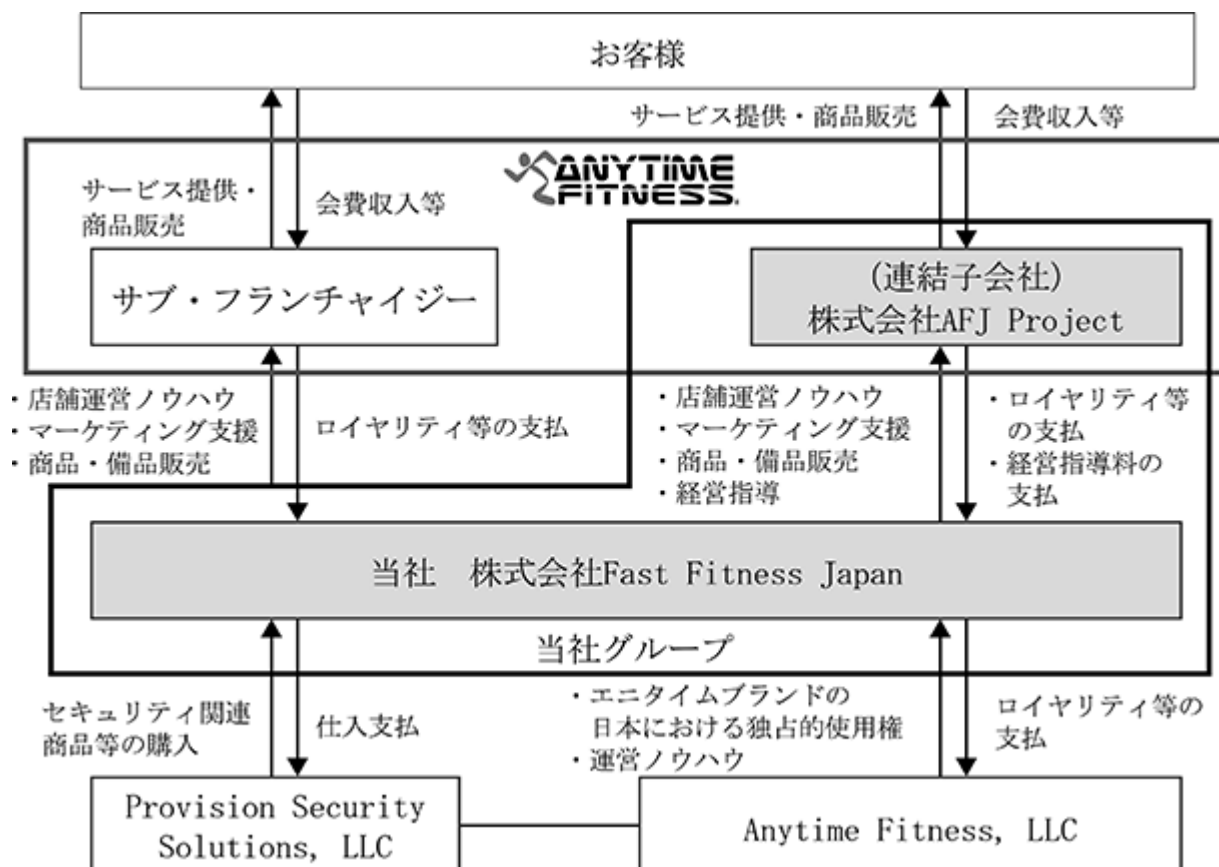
お客様

サービス提供・商品販売

会費収入等

ANYTIME FITNESS

サービス提供・商品販売

会費収入等

サブ・フランチャイジー

(連結子会社)
株式会社AFJ Project

・店舗運営ノウハウ
・マーケティング支援
・商品・備品販売

ロイヤリティ等の支払

・店舗運営ノウハウ
・マーケティング支援
・商品・備品販売
・経営指導

・ロイヤリティ等の支払
・経営指導料の支払

当社　株式会社Fast Fitness Japan

当社グループ

セキュリティ関連商品等の購入

仕入支払

・エニタイムブランドの日本における独占的使用権
・運営ノウハウ

ロイヤリティ等の支払

Provision Security Solutions, LLC

Anytime Fitness, LLC